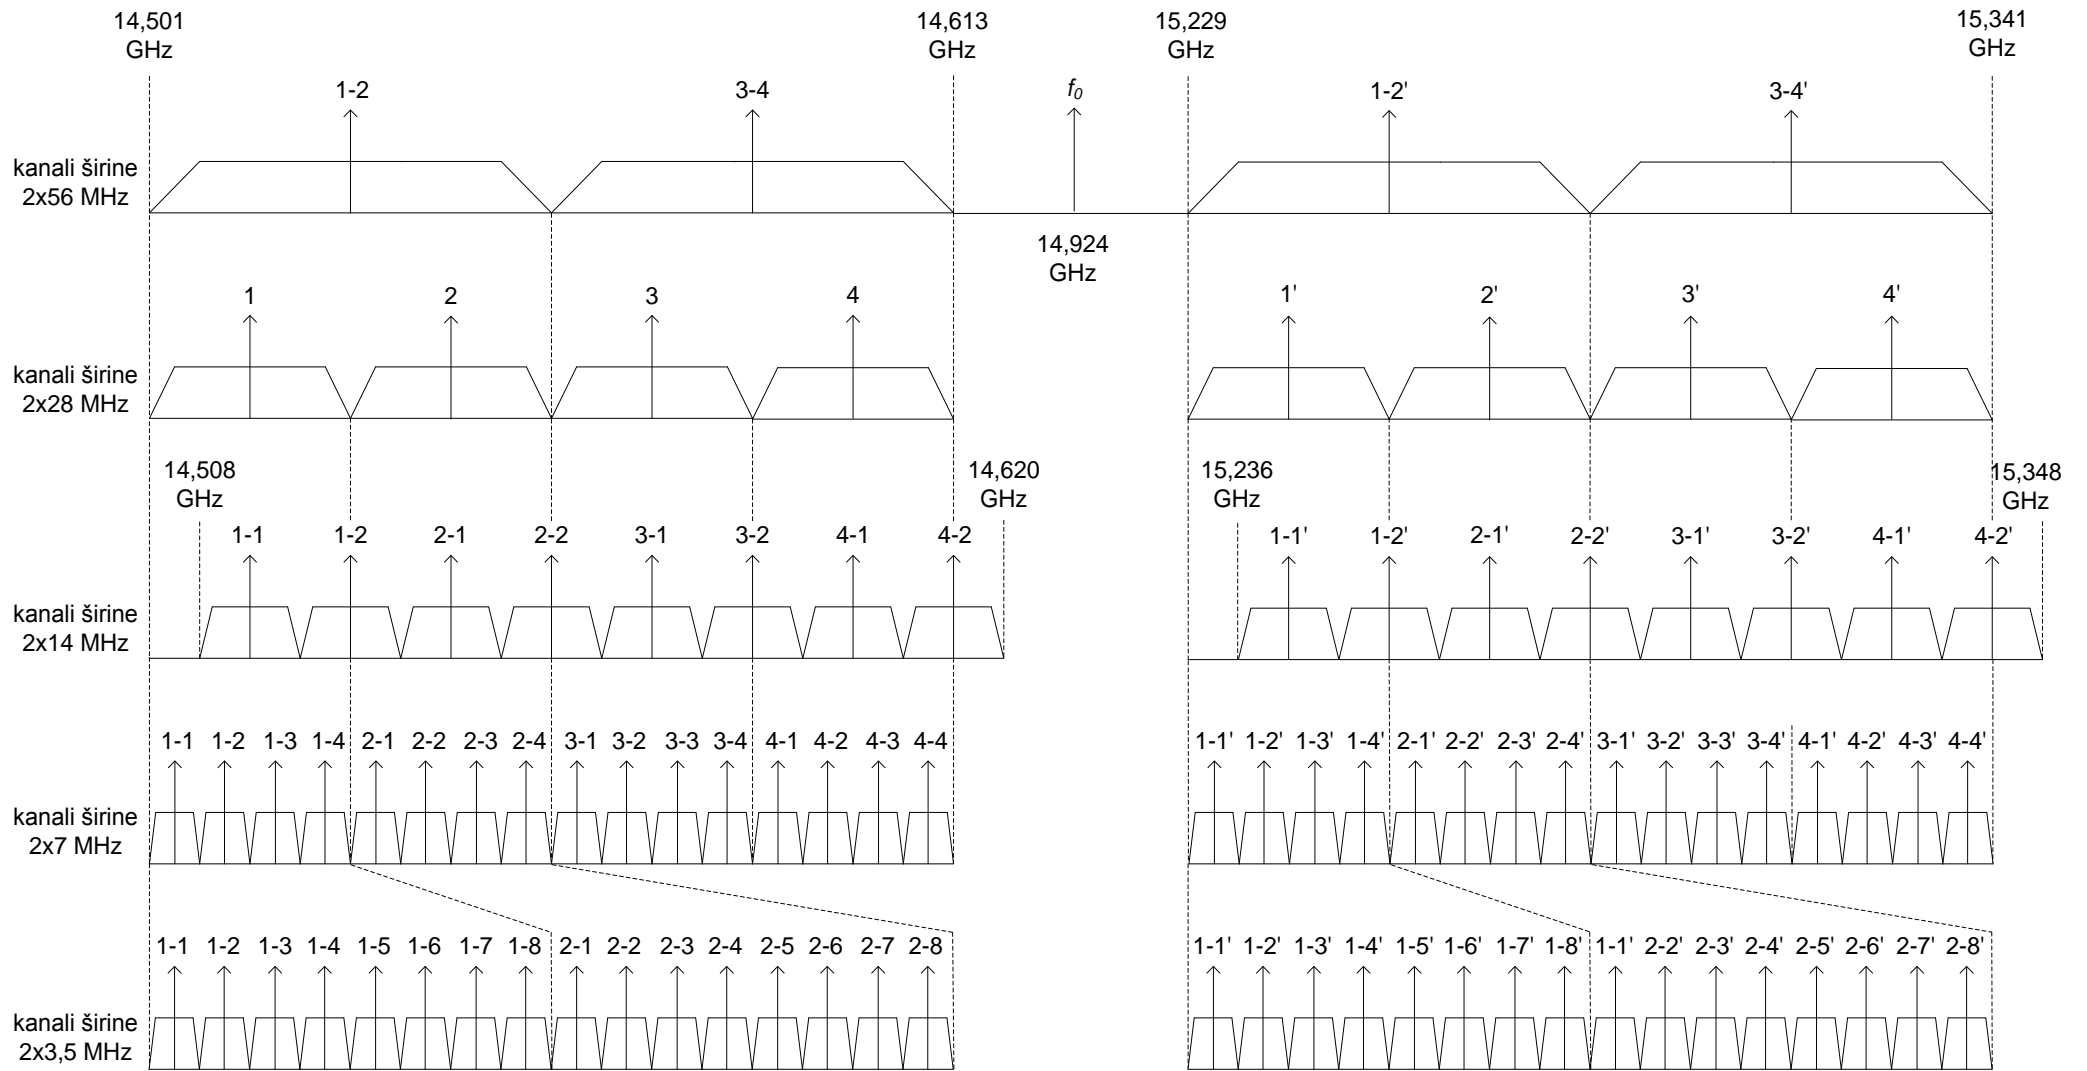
14,501 GHz

14,613 GHz

15,229 GHz

15,341 GHz

1-2

3-4

$f_0$

1-2'

3-4'

kanali širine 2x56 MHz

14,924 GHz

1

2

3

4

1'

2'

3'

4'

kanali širine 2x28 MHz

14,508 GHz

14,620 GHz

15,236 GHz

15,348 GHz

1-1 1-2 2-1 2-2 3-1 3-2 4-1 4-2

1-1' 1-2' 2-1' 2-2' 3-1' 3-2' 4-1' 4-2'

kanali širine 2x14 MHz

1-1 1-2 1-3 1-4 2-1 2-2 2-3 2-4 3-1 3-2 3-3 3-4 4-1 4-2 4-3 4-4

1-1' 1-2' 1-3' 1-4' 2-1' 2-2' 2-3' 2-4' 3-1' 3-2' 3-3' 3-4' 4-1' 4-2' 4-3' 4-4'

kanali širine 2x7 MHz

1-1 1-2 1-3 1-4 1-5 1-6 1-7 1-8 2-1 2-2 2-3 2-4 2-5 2-6 2-7 2-8

1-1' 1-2' 1-3' 1-4' 1-5' 1-6' 1-7' 1-8' 1-1' 2-2' 2-3' 2-4' 2-5' 2-6' 2-7' 2-8'

kanali širine 2x3,5 MHz